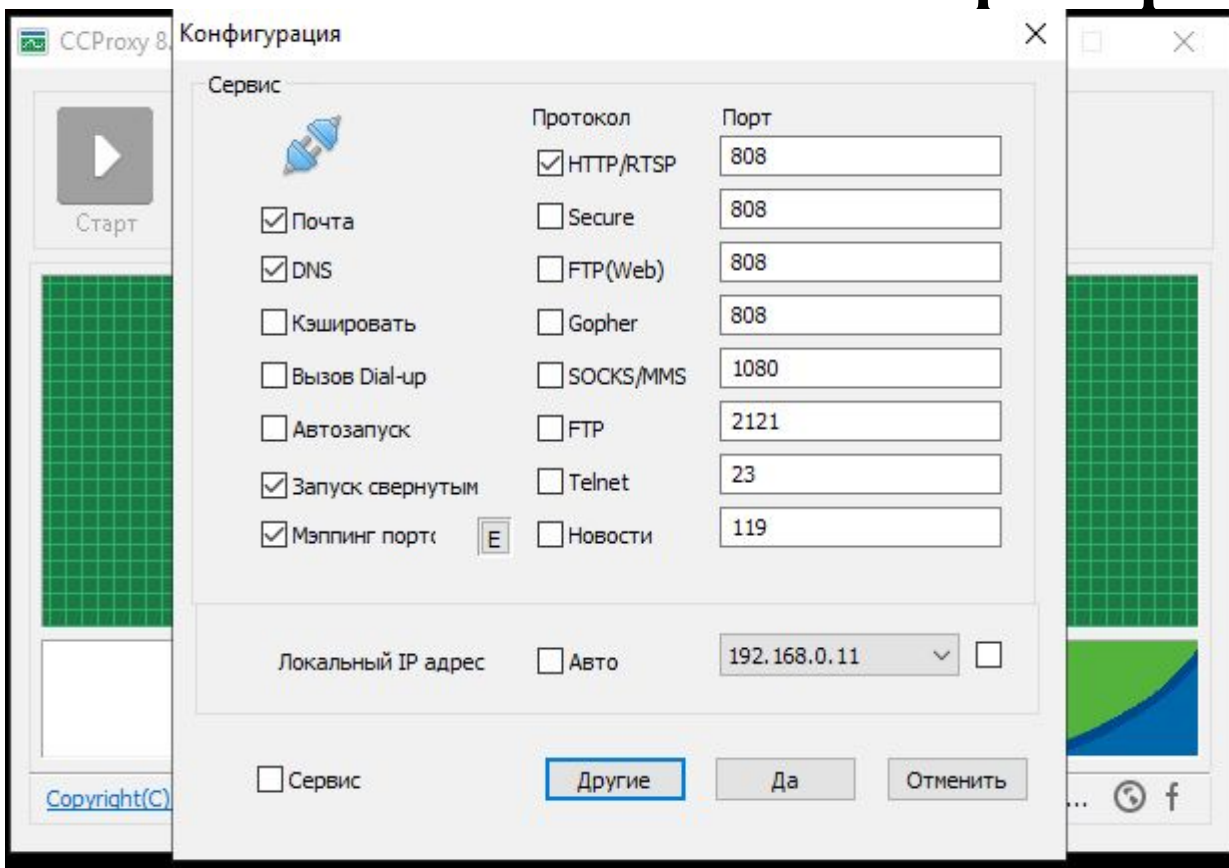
CCProxy 8.

Старт

Конфигурация

Сервис

Протокол

Порт

☑ Почта

☑ DNS

☐ Кэшировать

☐ Вызов Dial-up

☐ Автозапуск

☑ Запуск свернутым

☑ Мэппинг порт(

E

☑ HTTP/RTSP

808

☐ Secure

808

☐ FTP(Web)

808

☐ Gopher

808

☐ SOCKS/MMS

1080

☐ FTP

2121

☐ Telnet

23

☐ Новости

119

Локальный IP адрес

☐ Авто

192.168.0.11

☐ Сервис

Другие

Да

Отменить

Copyright(C)

... f